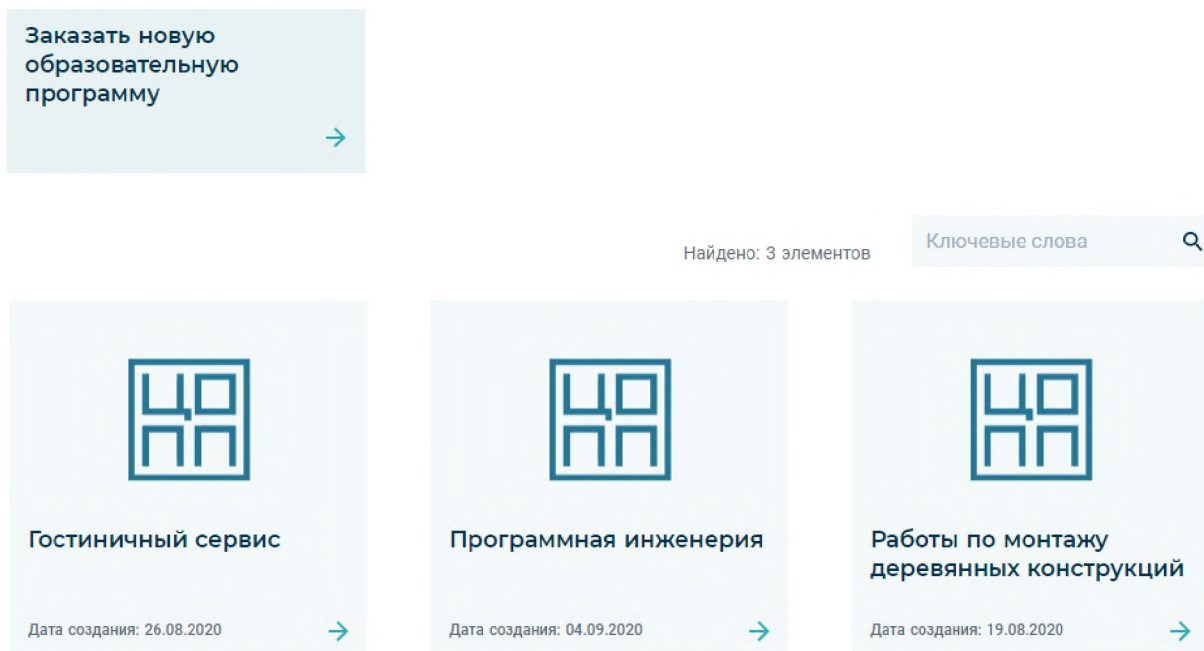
Заказать новую образовательную программу

→

Найдено: 3 элементов

Ключевые слова

ЦО
ПП

Гостиничный сервис

Дата создания: 26.08.2020

→

ЦО
ПП

Программная инженерия

Дата создания: 04.09.2020

→

ЦО
ПП

Работы по монтажу деревянных конструкций

Дата создания: 19.08.2020

→